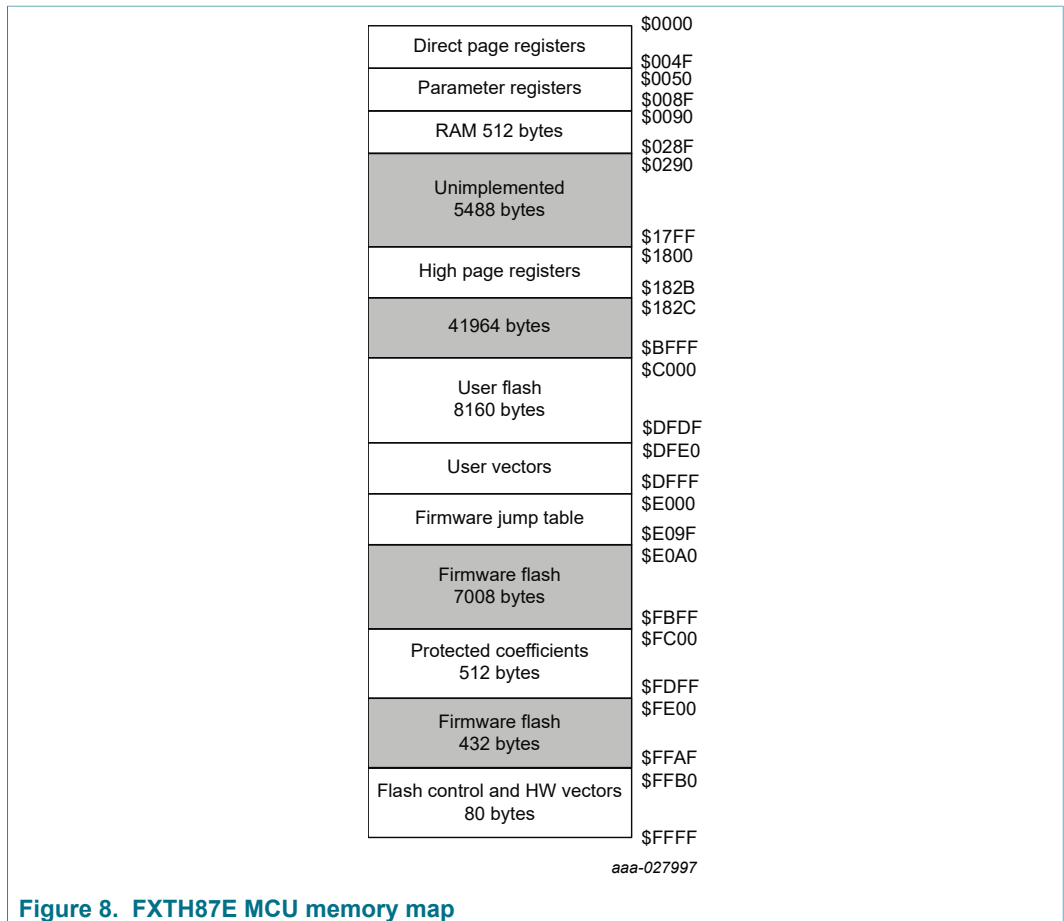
$0000
Direct page registers
$004F
$0050
Parameter registers
$008F
$0090
RAM 512 bytes
$028F
$0290
Unimplemented
5488 bytes
$17FF
$1800
High page registers
$182B
$182C
41964 bytes
$BFFF
$C000
User flash
8160 bytes
$DFDF
$DFE0
User vectors
$DFFF
$E000
Firmware jump table
$E09F
$E0A0
Firmware flash
7008 bytes
$FBFF
$FC00
Protected coefficients
512 bytes
$FDFF
$FE00
Firmware flash
432 bytes
$FFAF
$FFB0
Flash control and HW vectors
80 bytes
$FFFF

aaa-027997

Figure 8. FXTH87E MCU memory map